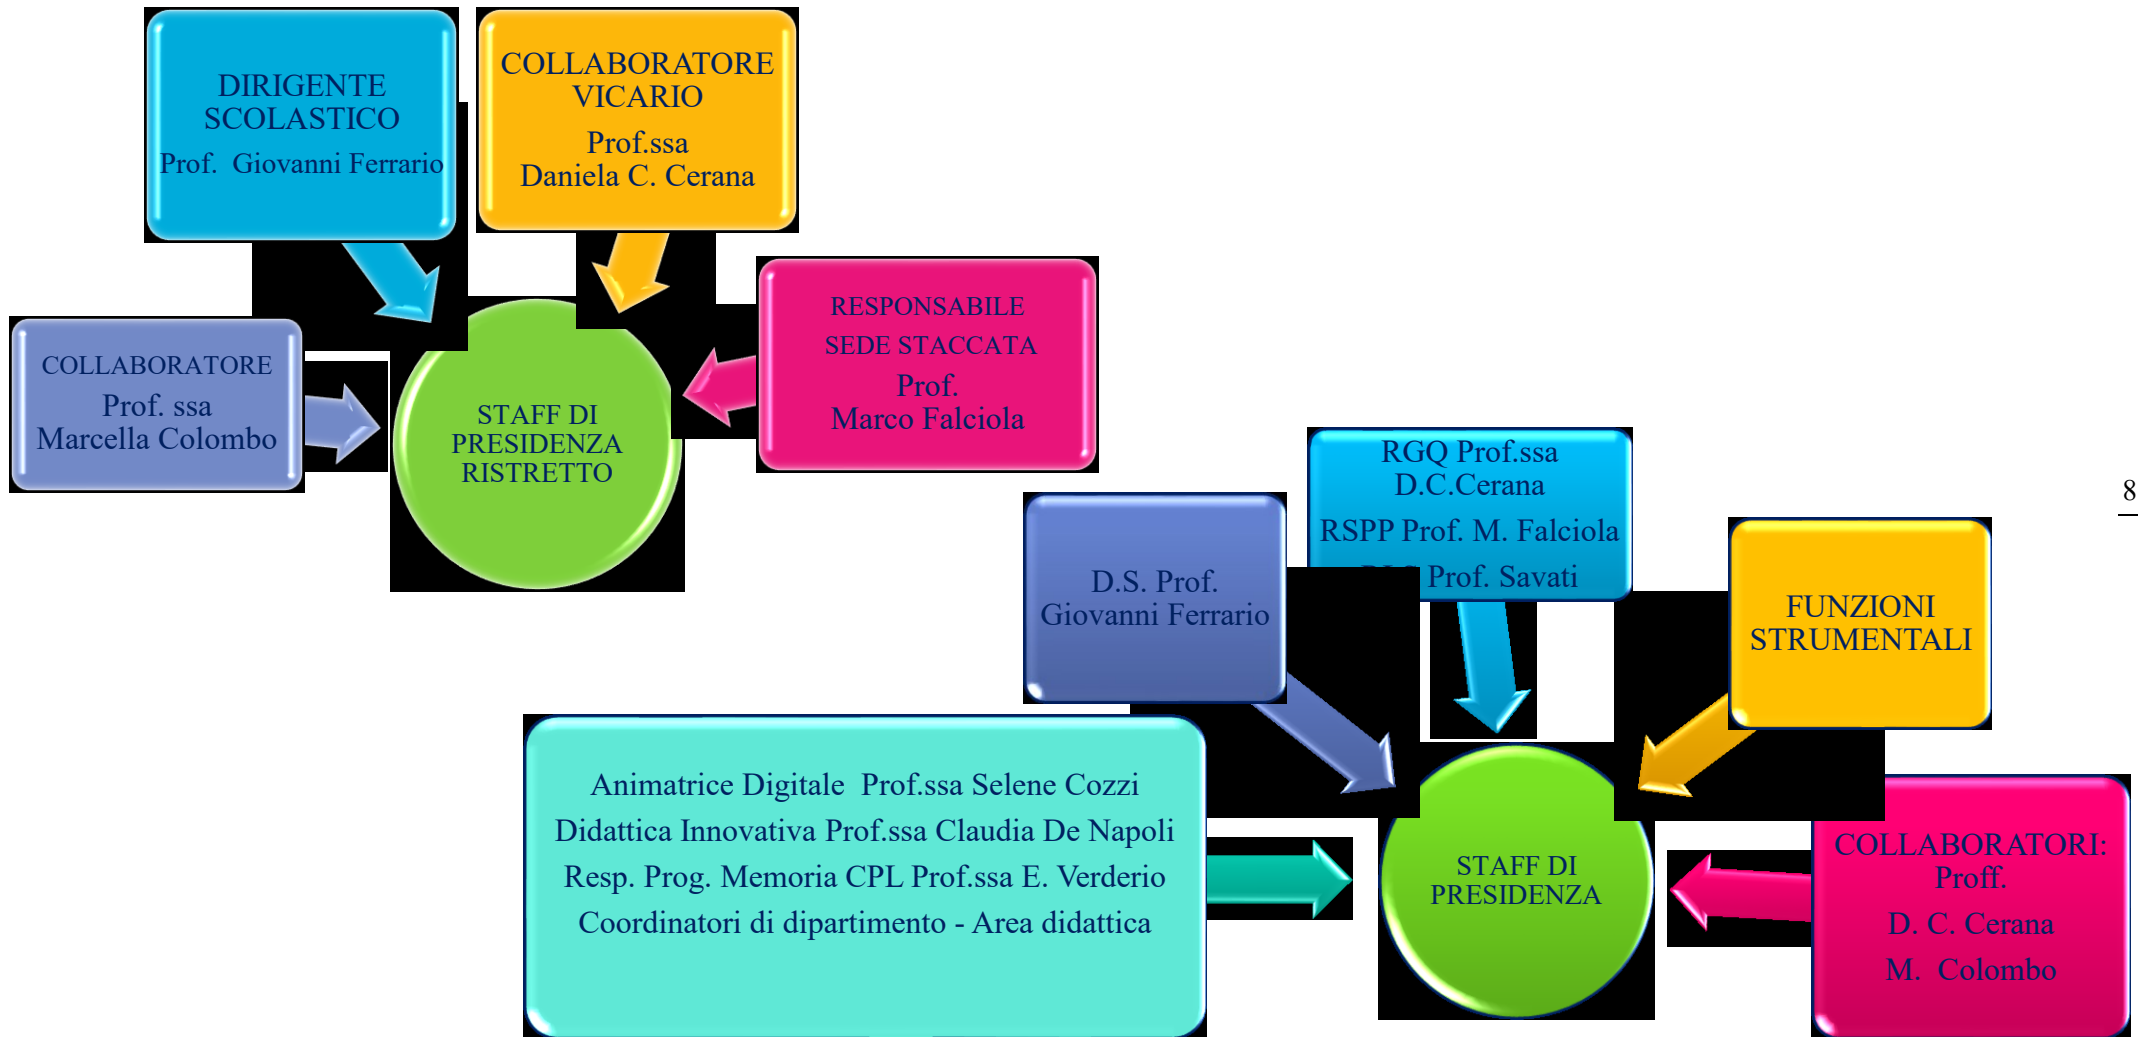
DIRIGENTE SCOLASTICO
Prof. Giovanni Ferrario

COLLABORATORE VICARIO
Prof.ssa
Daniela C. Cerana

COLLABORATORE
Prof. ssa
Marcella Colombo

STAFF DI PRESIDENZA RISTRETTO

RESPONSABILE SEDE STACCATA
Prof.
Marco Falciola

RGQ Prof.ssa D.C.Cerana
RSPP Prof. M. Falciola
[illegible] Prof. Savati

D.S. Prof. Giovanni Ferrario

FUNZIONI STRUMENTALI

Animatrice Digitale Prof.ssa Selene Cozzi
Didattica Innovativa Prof.ssa Claudia De Napoli
Resp. Prog. Memoria CPL Prof.ssa E. Verderio
Coordinatori di dipartimento - Area didattica

STAFF DI PRESIDENZA

COLLABORATORI:
Proff.
D. C. Cerana
M. Colombo

8